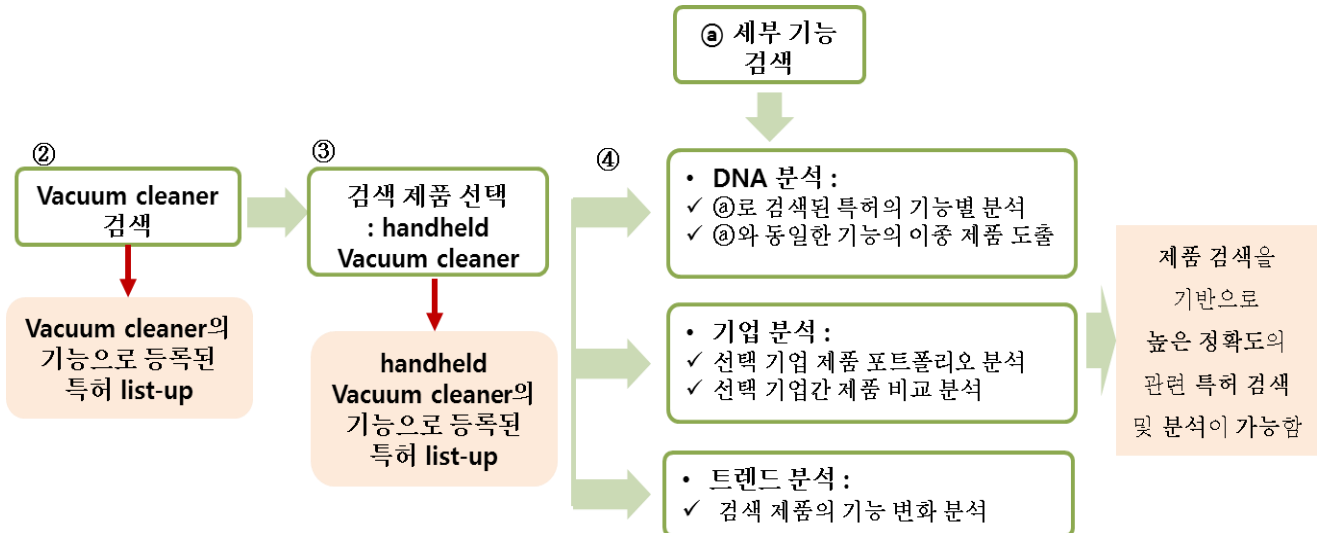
ⓐ 세부 기능 검색

②
Vacuum cleaner 검색

Vacuum cleaner의 기능으로 등록된 특허 list-up

③
검색 제품 선택 : handheld Vacuum cleaner

handheld Vacuum cleaner의 기능으로 등록된 특허 list-up

④

• DNA 분석 :
✓ ⓐ로 검색된 특허의 기능별 분석
✓ ⓐ와 동일한 기능의 이종 제품 도출

• 기업 분석 :
✓ 선택 기업 제품 포트폴리오 분석
✓ 선택 기업간 제품 비교 분석

• 트렌드 분석 :
✓ 검색 제품의 기능 변화 분석

제품 검색을 기반으로 높은 정확도의 관련 특허 검색 및 분석이 가능함